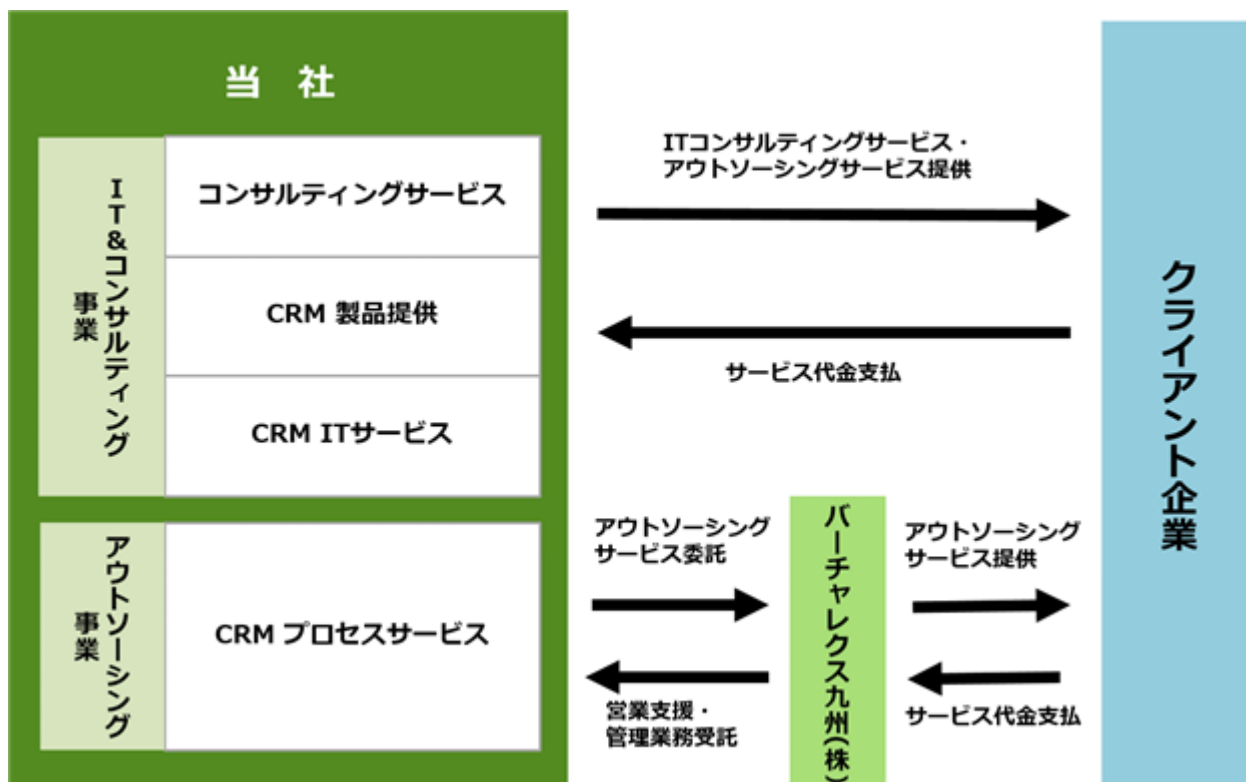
当 社

IT&コンサルティング事業

コンサルティングサービス

CRM 製品提供

CRM ITサービス

アウトソーシング事業

CRM プロセスサービス

ITコンサルティングサービス・アウトソーシングサービス提供

サービス代金支払

アウトソーシングサービス委託

営業支援・管理業務受託

バーチャレクス九州(株)

アウトソーシングサービス提供

サービス代金支払

クライアント企業